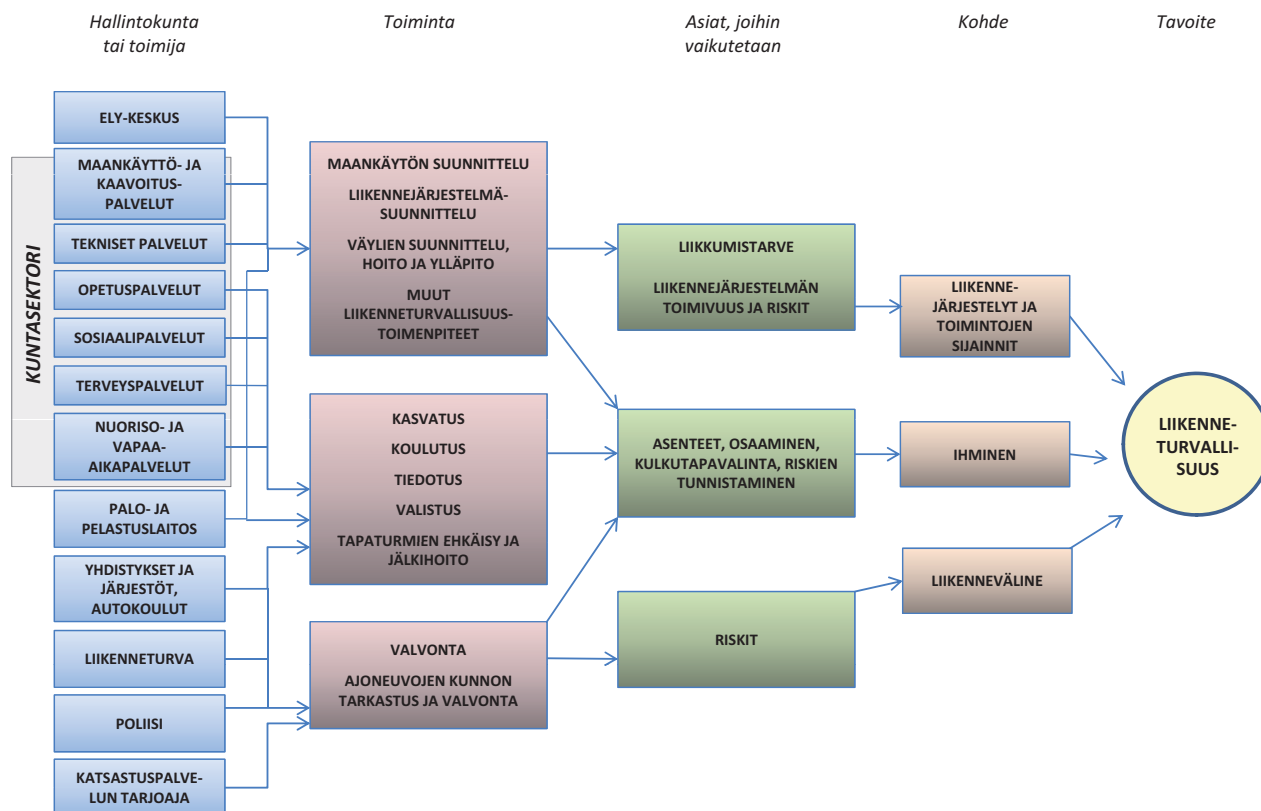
Hallintokunta tai toimija

Toiminta

Asiat, joihin vaikutetaan

Kohde

Tavoite

KUNTASEKTORI

ELY-KESKUS

MAANKÄYTTÖ- JA KAAVOITUSPALVELUT

TEKNISET PALVELUT

OPETUSPALVELUT

SOSIAALIPALVELUT

TERVEYSPALVELUT

NUORISO- JA VAPAA-AIKAPALVELUT

PALO- JA PELASTUSLAITOS

YHDISTYKSET JA JÄRJESTÖT, AUTOKOULUT

LIIKENNETURVA

POLIISI

KATSASTUSPALVELUN TARJOAJA

MAANKÄYTÖN SUUNNITTELU

LIIKENNEJÄRJESTELMÄSUUNNITTELU

VÄYLIEN SUUNNITTELU, HOITO JA YLLÄPITO

MUUT LIIKENNETURVALLISUUSTOIMENPITEET

KASVATUS

KOULUTUS

TIEDOTUS

VALISTUS

TAPATURMIEN EHKÄISY JA JÄLKIHOITO

VALVONTA

AJONEUVOJEN KUNNON TARKASTUS JA VALVONTA

LIIKKUMISTARVE

LIIKENNEJÄRJESTELMÄN TOIMIVUUS JA RISKIT

ASENTEET, OSAAMINEN, KULKUTAPAVALINTA, RISKIEN TUNNISTAMINEN

RISKIT

LIIKENNEJÄRJESTELYT JA TOIMINTOJEN SIJAINNIT

IHMINEN

LIIKENNEVÄLINE

LIIKENNETURVALLISUUS